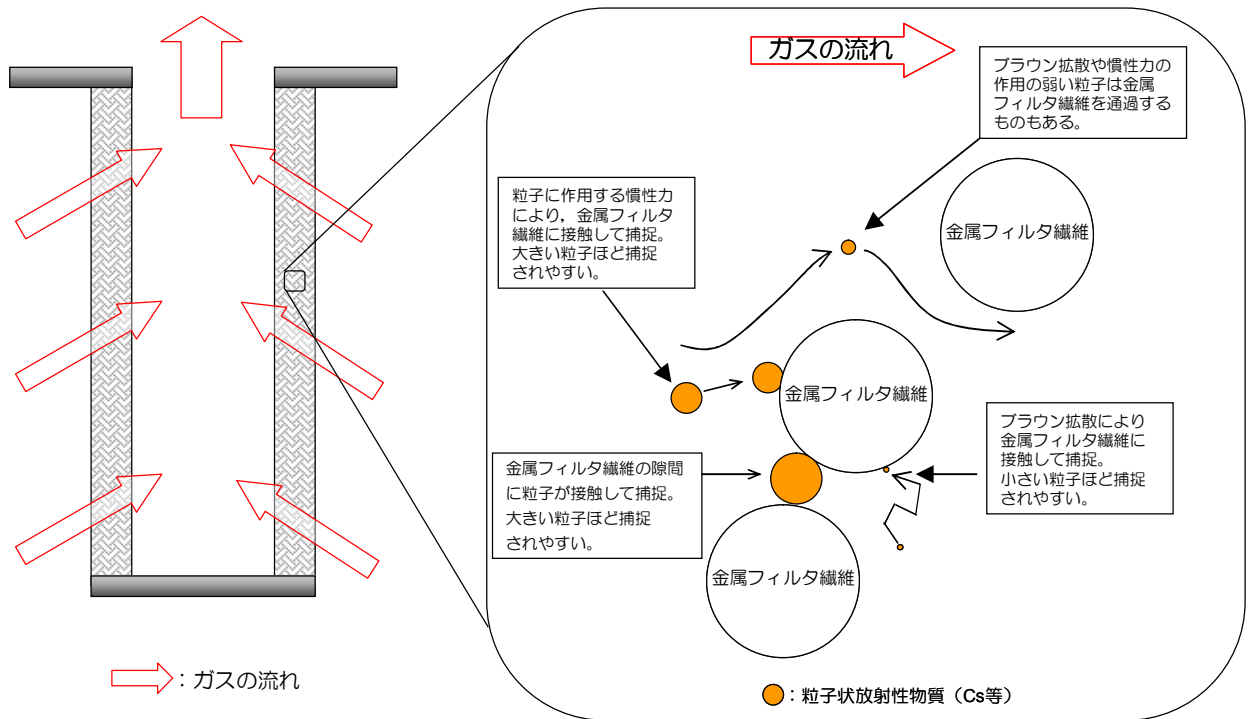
ガスの流れ

ブラウン拡散や慣性力の作用の弱い粒子は金属フィルタ繊維を通過するものもある。

粒子に作用する慣性力により，金属フィルタ繊維に接触して捕捉。大きい粒子ほど捕捉されやすい。

金属フィルタ繊維

金属フィルタ繊維

ブラウン拡散により金属フィルタ繊維に接触して捕捉。小さい粒子ほど捕捉されやすい。

金属フィルタ繊維の隙間に粒子が接触して捕捉。大きい粒子ほど捕捉されやすい。

金属フィルタ繊維

：ガスの流れ

：粒子状放射性物質（Cs等）